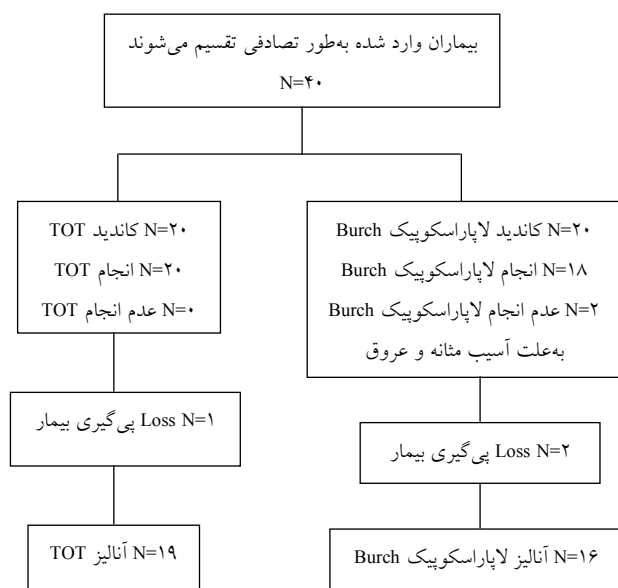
بیماران وارد شده به‌طور تصادفی تقسیم می‌شوند
N=۴۰

N=۲۰ کاندید TOT
N=۲۰ انجام TOT
N=۰ عدم انجام TOT

N=۲۰ کاندید لاپاراسکوپیک Burch
N=۱۸ انجام لاپاراسکوپیک Burch
N=۲ عدم انجام لاپاراسکوپیک Burch به‌علت آسیب مثانه و عروق

N=۱ Loss پی‌گیری بیمار

N=۲ Loss پی‌گیری بیمار

N=۱۹ آنالیز TOT

N=۱۶ آنالیز لاپاراسکوپیک Burch